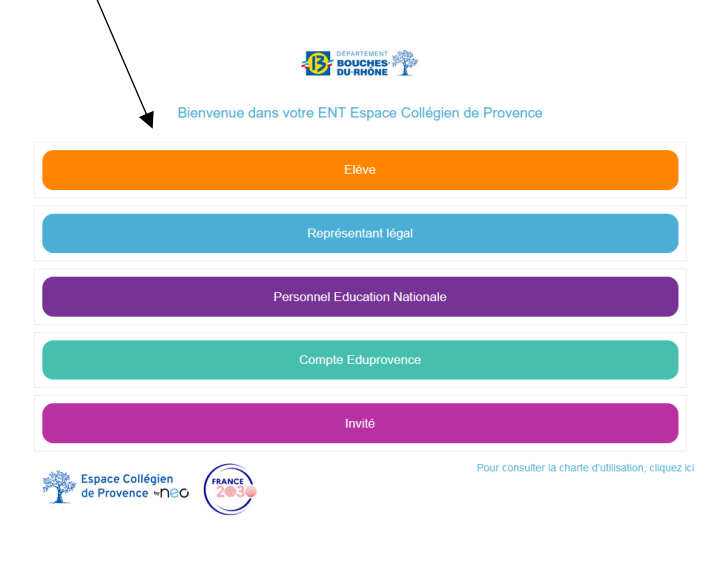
DÉPARTEMENT
BOUCHES-DU-RHÔNE

Bienvenue dans votre ENT Espace Collégien de Provence

Elève

Représentant légal

Personnel Education Nationale

Compte Eduprovence

Invité

Espace Collégien de Provence by neo

FRANCE 2030

Pour consulter la charte d'utilisation, cliquez ici